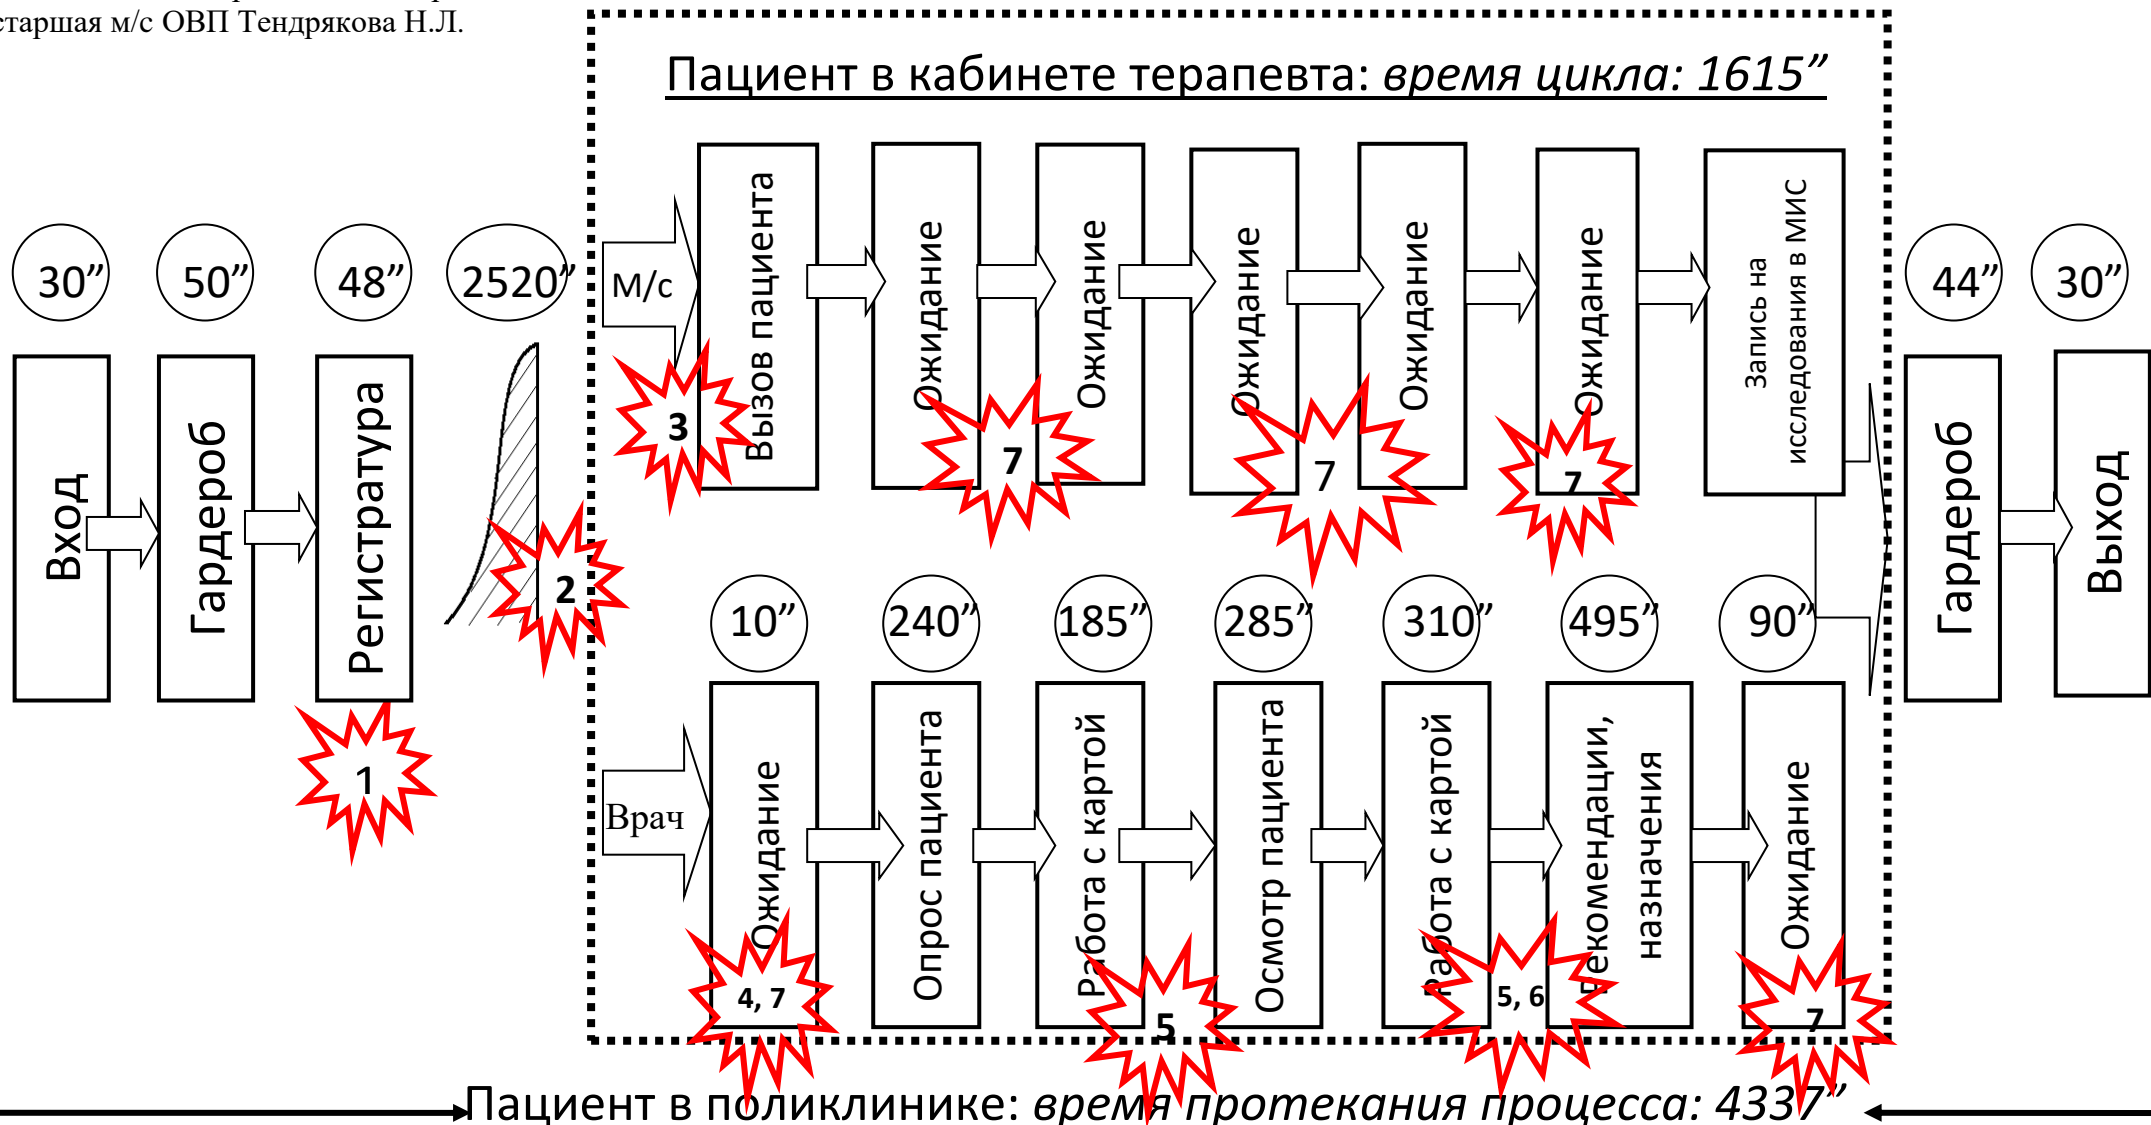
старшая м/с ОВП Тендрякова Н.Л.

Пациент в кабинете терапевта: время цикла: 1615”

30”
Вход
50”
Гардероб
48”
Регистратура
1
2520”
2

М/с
Вызов пациента
3
Ожидание
7
Ожидание
Ожидание
7
Ожидание
Ожидание
7
Запись на исследования в МИС

44”
Гардероб
30”
Выход

Врач
10”
Ожидание
4, 7
240”
Опрос пациента
185”
Работа с картой
5
285”
Осмотр пациента
310”
Работа с картой
5, 6
495”
Рекомендации, назначения
90”
Ожидание
7

Пациент в поликлинике: время протекания процесса: 4337”